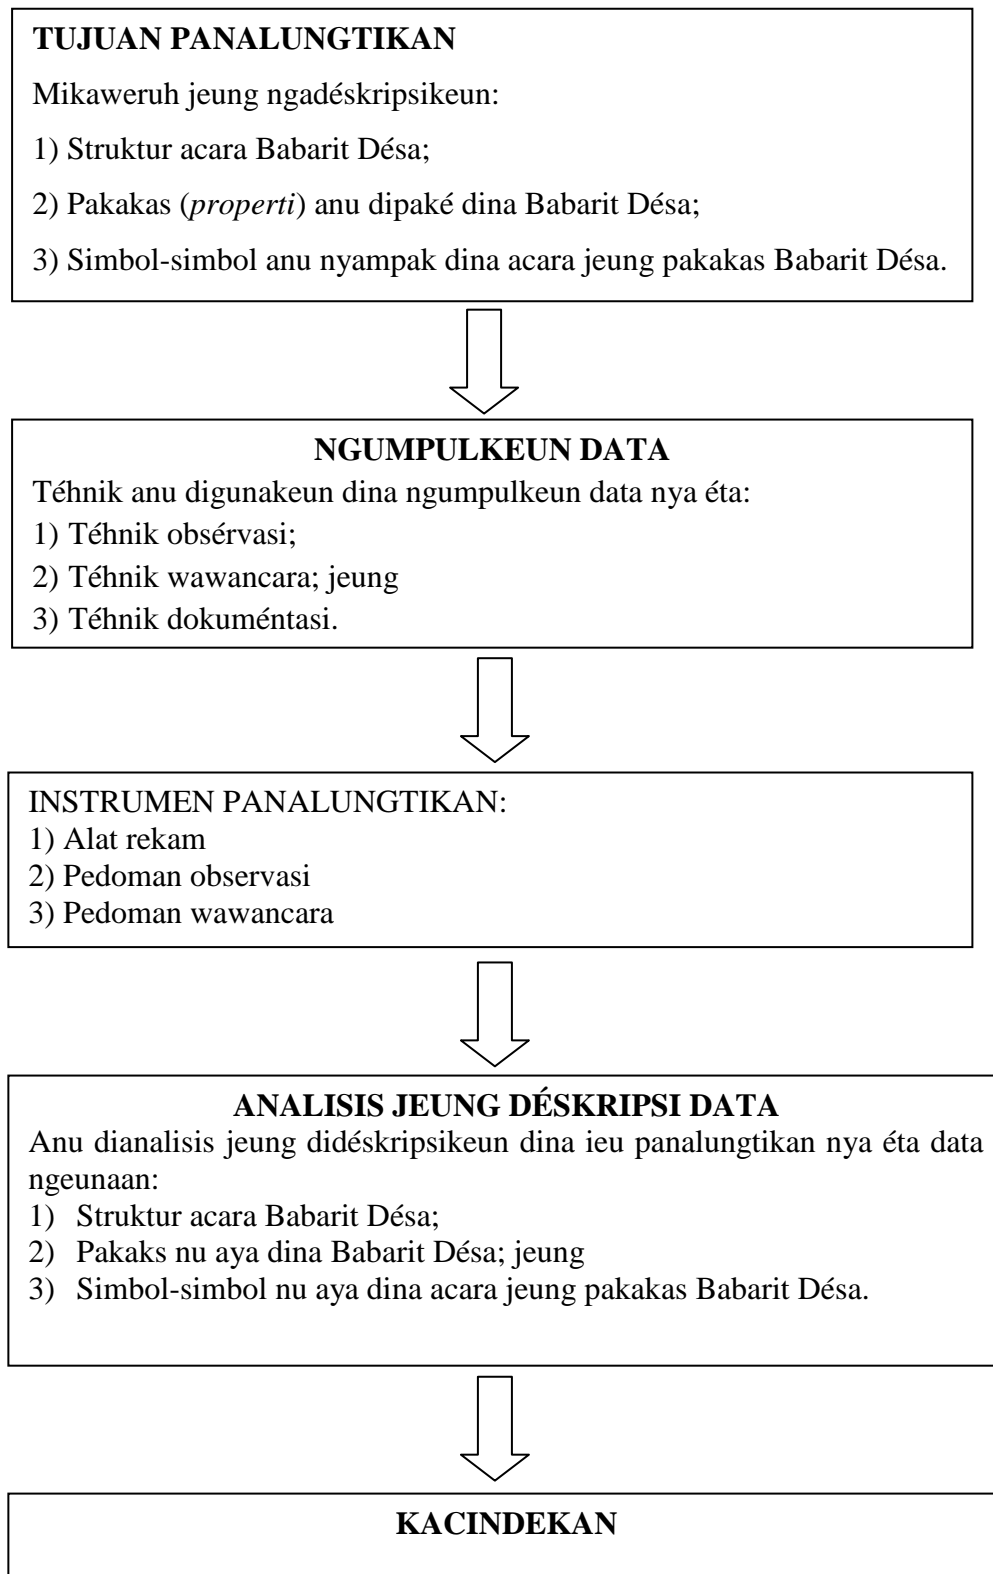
**TUJUAN PANALUNGTIKAN**

Mikaweruh jeung ngadéskripsikeun:

1) Struktur acara Babarit Désa;

2) Pakakas (*properti*) anu dipaké dina Babarit Désa;

3) Simbol-simbol anu nyampak dina acara jeung pakakas Babarit Désa.

**NGUMPULKEUN DATA**

Téhnik anu digunakeun dina ngumpulkeun data nya éta:
1) Téhnik obsérvasi;
2) Téhnik wawancara; jeung
3) Téhnik dokuméntasi.

INSTRUMEN PANALUNGTIKAN:
1) Alat rekam
2) Pedoman observasi
3) Pedoman wawancara

**ANALISIS JEUNG DÉSKRIPSI DATA**

Anu dianalisis jeung didéskripsikeun dina ieu panalungtikan nya éta data ngeunaan:
1) Struktur acara Babarit Désa;
2) Pakaks nu aya dina Babarit Désa; jeung
3) Simbol-simbol nu aya dina acara jeung pakakas Babarit Désa.

**KACINDEKAN**